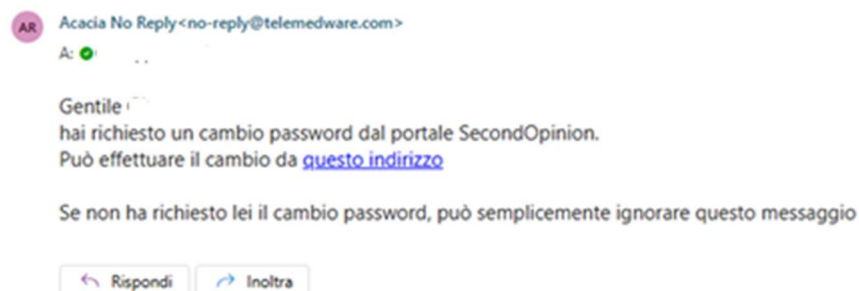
AR Acacia No Reply<no-reply@telemedware.com>
A: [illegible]

Gentile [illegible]
hai richiesto un cambio password dal portale SecondOpinion.
Può effettuare il cambio da questo indirizzo

Se non ha richiesto lei il cambio password, può semplicemente ignorare questo messaggio

Rispondi Inoltra